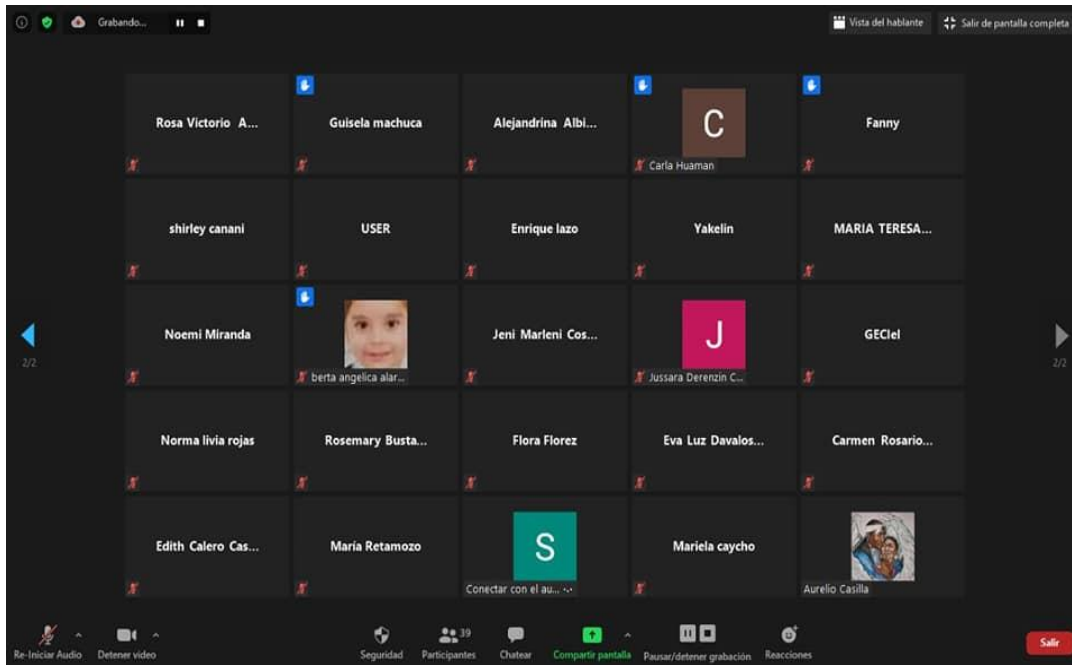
Grabando...

Vista del hablante

Salir de pantalla completa

Rosa Victorio A...

Guisela machuca

Alejandrina Albi...

C

Carla Huaman

Fanny

shirley canani

USER

Enrique lazo

Yakelin

MARIA TERESA...

2/2

Noemi Miranda

berta angelica alar...

Jeni Marleni Cos...

J

Jussara Derenzin C...

GECIel

2/2

Norma livia rojas

Rosemary Busta...

Flora Florez

Eva Luz Davalos...

Carmen Rosario...

Edith Calero Cas...

María Retamozo

S

Conectar con el au...

Mariela caycho

Aurelio Casilla

Re-Iniciar Audio

Detener video

Seguridad

39

Participantes

Chatear

Compartir pantalla

Pausar/detener grabación

Reacciones

Salir